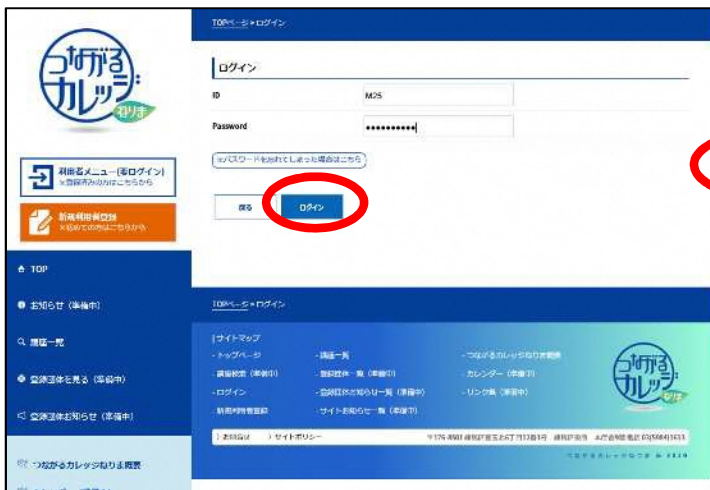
つながるカレッジ ねりま

利用者メニュー（をログイン）
※登録済みの方はこちらから

新規利用者登録
※初めての方はこちらから

TOP

お知らせ（準備中）

講座一覧

登録団体を見る（準備中）

登録団体お知らせ（準備中）

つながるカレッジねりま概要

TOPページ » ログイン

ログイン

ID M25

Password ••••••••••

≫パスワードを忘れてしまった場合はこちら

戻る

ログイン

TOPページ » ログイン

サイトマップ

・トップページ
・講座検索（準備中）
・ログイン
・新規利用者登録

・講座一覧
・登録団体一覧（準備中）
・登録団体お知らせ一覧（準備中）
・サイトお知らせ一覧（準備中）

・つながるカレッジねりま概要
・カレンダー（準備中）
・リンク集（準備中）

つながるカレッジ ねりま

お問合せ　サイトポリシー

〒176-8501 練馬区豊玉北6丁目12番1号　練馬区役所 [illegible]

つながるカレッジねりま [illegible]